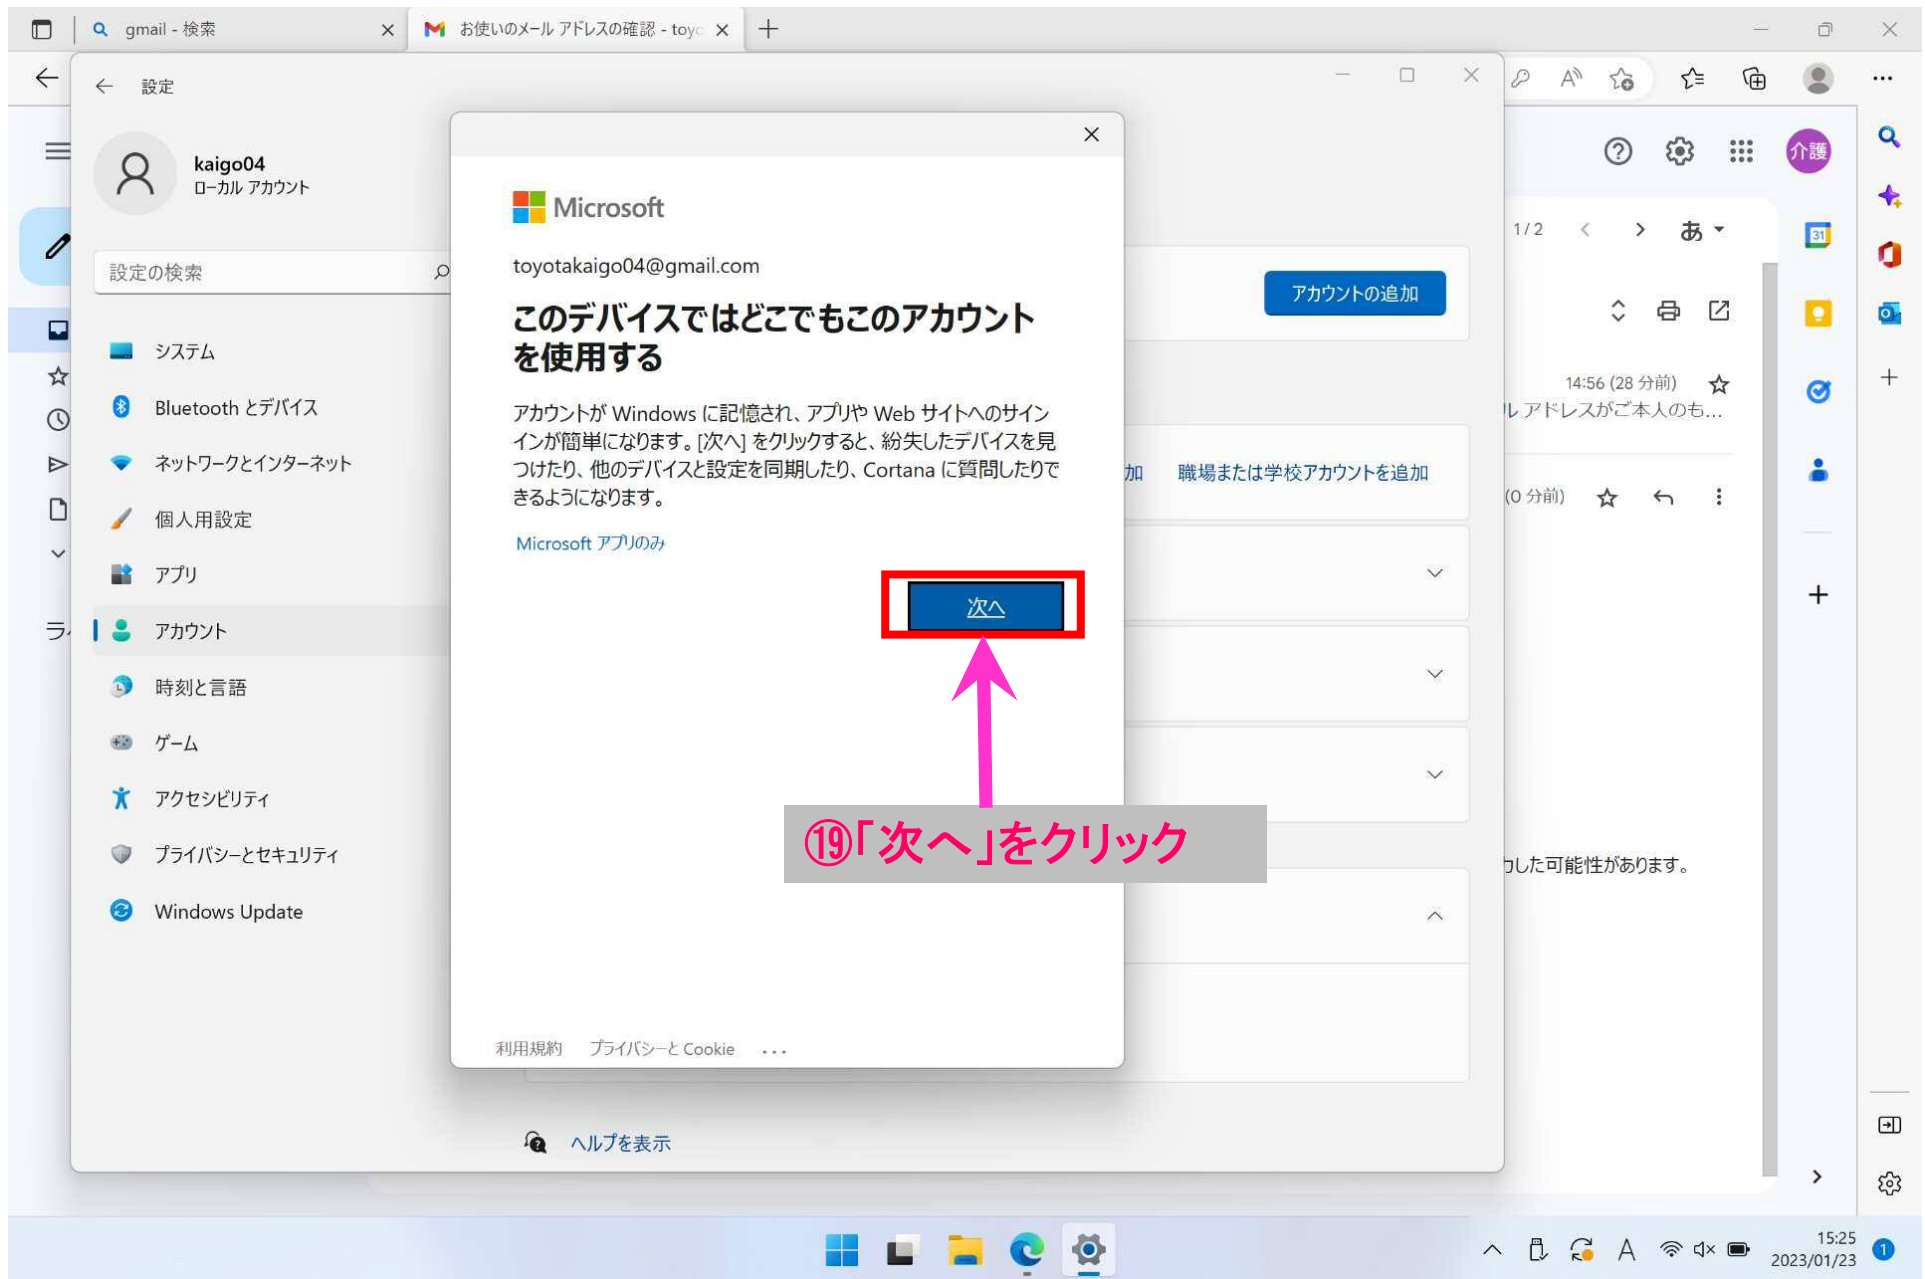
gmail - 検索
お使いのメール アドレスの確認 - toyo

設定

kaigo04
ローカル アカウント

設定の検索

システム
Bluetooth とデバイス
ネットワークとインターネット
個人用設定
アプリ
アカウント
時刻と言語
ゲーム
アクセシビリティ
プライバシーとセキュリティ
Windows Update

Microsoft

toyotakaigo04@gmail.com

このデバイスではどこでもこのアカウントを使用する

アカウントが Windows に記憶され、アプリや Web サイトへのサインインが簡単になります。[次へ] をクリックすると、紛失したデバイスを見つけたり、他のデバイスと設定を同期したり、Cortana に質問したりできるようになります。

Microsoft アプリのみ

次へ

⑲「次へ」をクリック

利用規約 プライバシーと Cookie ...

アカウントの追加

職場または学校アカウントを追加

ヘルプを表示

1 / 2

あ

14:56 (28 分前)

ル アドレスがご本人のも...

(0 分前)

りした可能性があります。

介護

15:25
2023/01/23